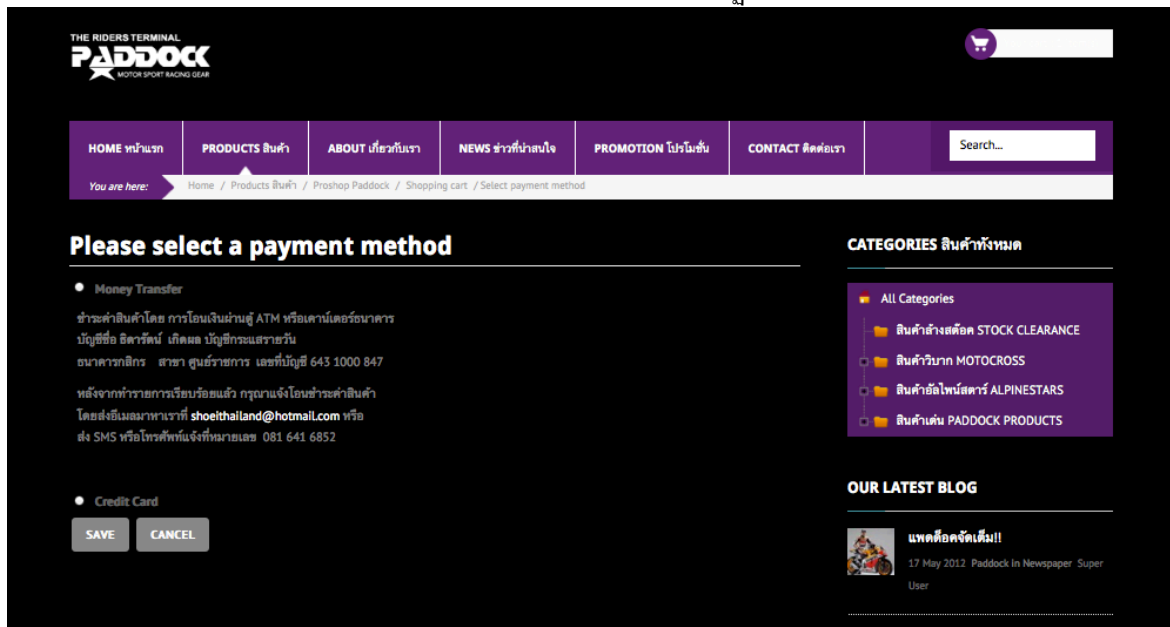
THE RIDERS TERMINAL
PADDOCK
MOTOR SPORT RACING GEAR

HOME หน้าแรก | PRODUCTS สินค้า | ABOUT เกี่ยวกับเรา | NEWS ข่าวที่น่าสนใจ | PROMOTION โปรโมชั่น | CONTACT ติดต่อเรา

Search...

You are here: Home / Products สินค้า / Proshop Paddock / Shopping cart / Select payment method

Please select a payment method

Money Transfer

ชำระค่าสินค้าโดย การโอนเงินผ่านตู้ ATM หรือเคาน์เตอร์ธนาคาร บัญชีชื่อ ธิดารัตน์ เกิดผล บัญชีกระแสรายวัน ธนาคารกสิกร สาขา ศูนย์ราชการ เลขที่บัญชี 643 1000 847

หลังจากทำรายการเรียบร้อยแล้ว กรุณาแจ้งโอนชำระค่าสินค้า โดยส่งอีเมลมาหาเราที่ shoeithailand@hotmail.com หรือ ส่ง SMS หรือโทรศัพท์แจ้งที่หมายเลข 081 641 6852

Credit Card

SAVE CANCEL

CATEGORIES สินค้าทั้งหมด

All Categories
สินค้าล้างสต๊อค STOCK CLEARANCE
สินค้าวิบาก MOTOCROSS
สินค้าอัลไพน์สตาร์ ALPINESTARS
สินค้าเด่น PADDOCK PRODUCTS

OUR LATEST BLOG

แพดด็อคจัดเต็ม!!
17 May 2012 Paddock in Newspaper Super User